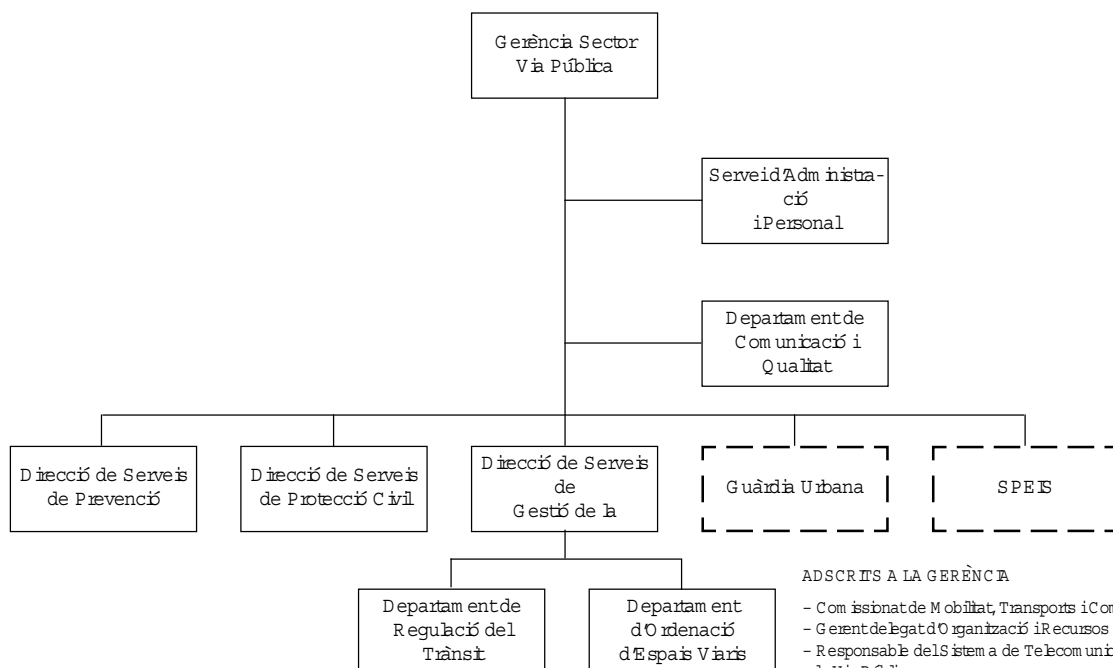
Gerència Sector Via Pública

Servei d'Administració i Personal

Departament de Comunicació i Qualitat

Direcció de Serveis de Prevenció

Direcció de Serveis de Protecció Civil

Direcció de Serveis de Gestió de la

Guàrdia Urbana

SPEIS

Departament de Regulació del Trànsit

Departament d'Ordenació d'Espais Viaris

ADSCRITS A LA GERÈNCIA

- Comissionat de Mobilitat, Transports i Com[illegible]
- Gerent delegat d'Organització i Recursos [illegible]
- Responsable del Sistema de Telecomuni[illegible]
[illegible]